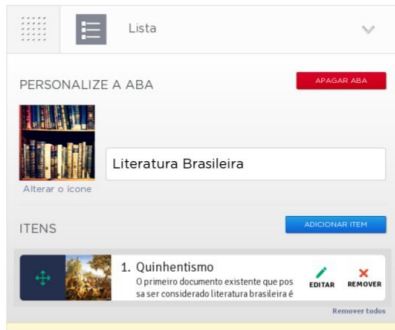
Lista

PERSONALIZE A ABA

APAGAR ABA

Alterar o ícone

Literatura Brasileira

ITENS

ADICIONAR ITEM

1. Quinhentismo
O primeiro documento existente que possa ser considerado literatura brasileira é

EDITAR

REMOVER

Remover todos